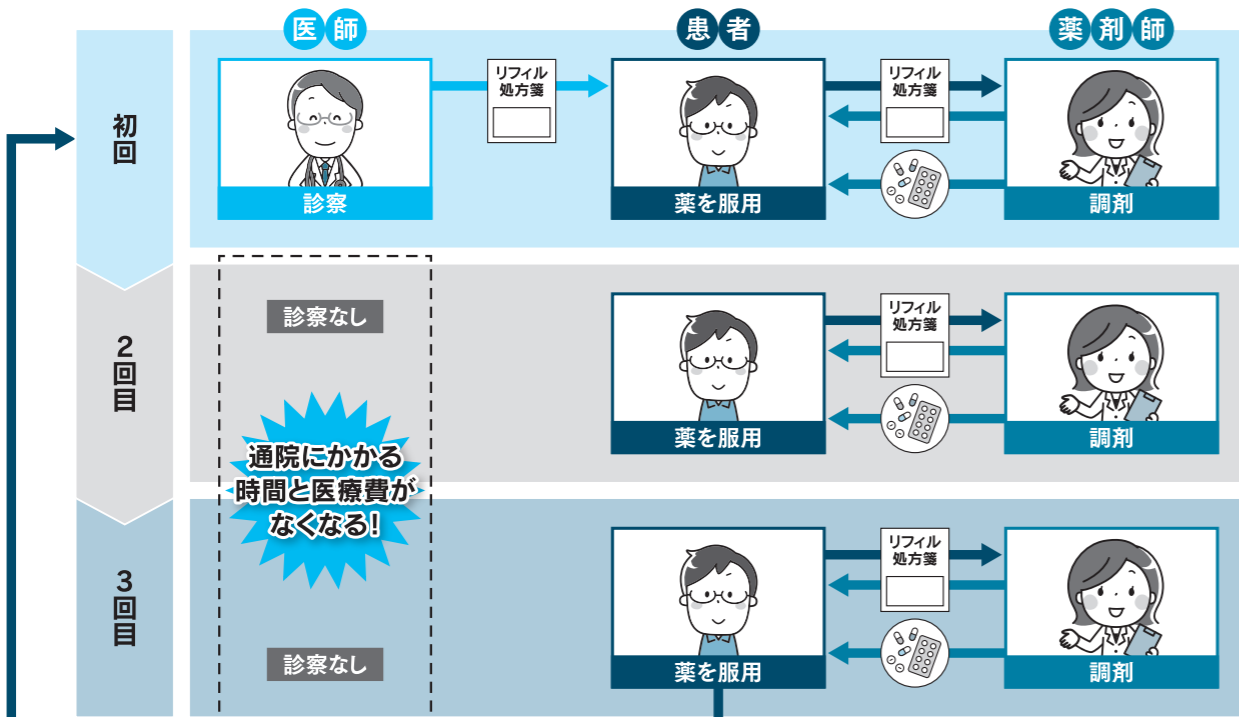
医師

患者

薬剤師

初回

リフィル処方箋

診察

薬を服用

リフィル処方箋

調剤

2回目

診察なし

薬を服用

リフィル処方箋

調剤

通院にかかる時間と医療費がなくなる!

3回目

薬を服用

リフィル処方箋

調剤

診察なし